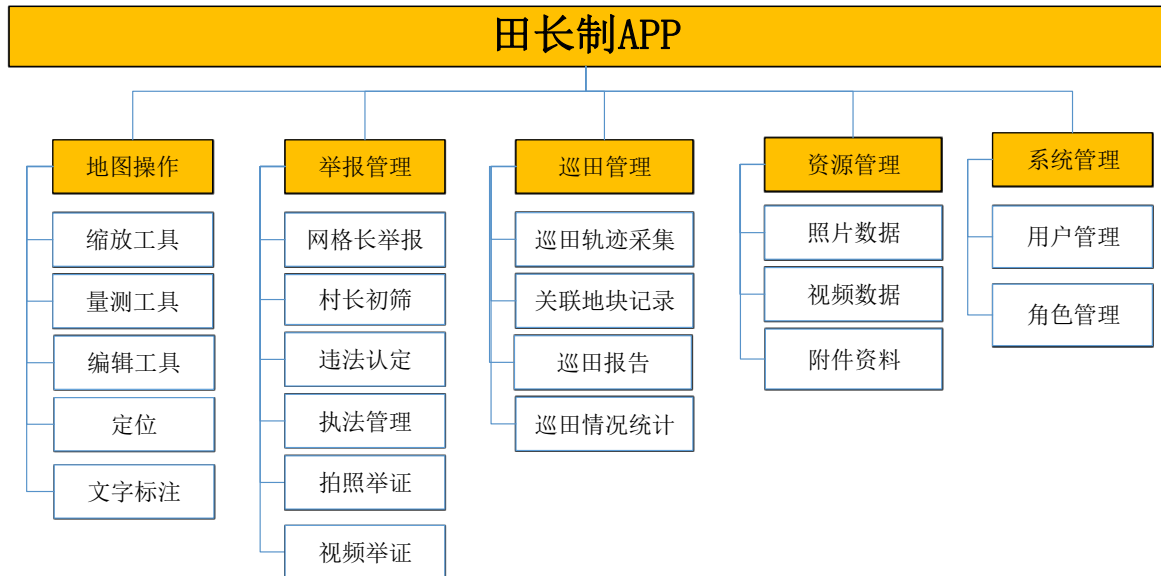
田长制APP

地图操作
缩放工具
量测工具
编辑工具
定位
文字标注

举报管理
网格长举报
村长初筛
违法认定
执法管理
拍照举证
视频举证

巡田管理
巡田轨迹采集
关联地块记录
巡田报告
巡田情况统计

资源管理
照片数据
视频数据
附件资料

系统管理
用户管理
角色管理